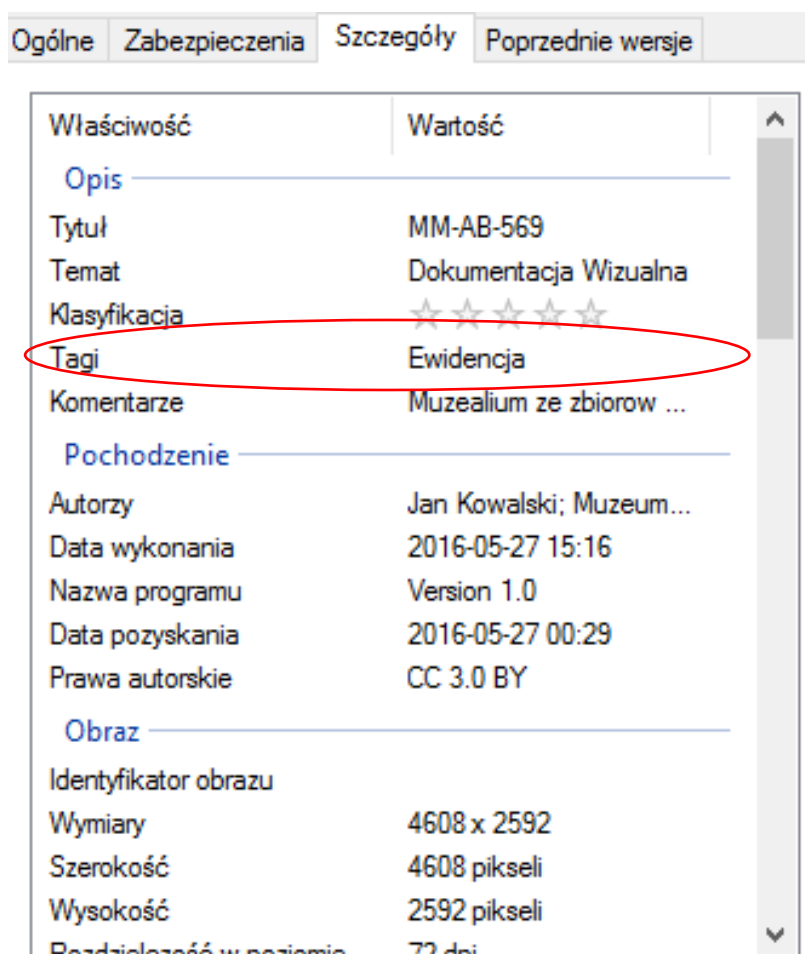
Ogólne | Zabezpieczenia | Szczegóły | Poprzednie wersje

| Właściwość | Wartość |
|---|---|
| Opis | |
| Tytuł | MM-AB-569 |
| Temat | Dokumentacja Wizualna |
| Klasyfikacja | ☆☆☆☆☆ |
| Tagi | Ewidencja |
| Komentarze | Muzealium ze zbiorow ... |
| Pochodzenie | |
| Autorzy | Jan Kowalski; Muzeum... |
| Data wykonania | 2016-05-27 15:16 |
| Nazwa programu | Version 1.0 |
| Data pozyskania | 2016-05-27 00:29 |
| Prawa autorskie | CC 3.0 BY |
| Obraz | |
| Identyfikator obrazu | |
| Wymiary | 4608 x 2592 |
| Szerokość | 4608 pikseli |
| Wysokość | 2592 pikseli |
| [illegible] | 72 dpi |